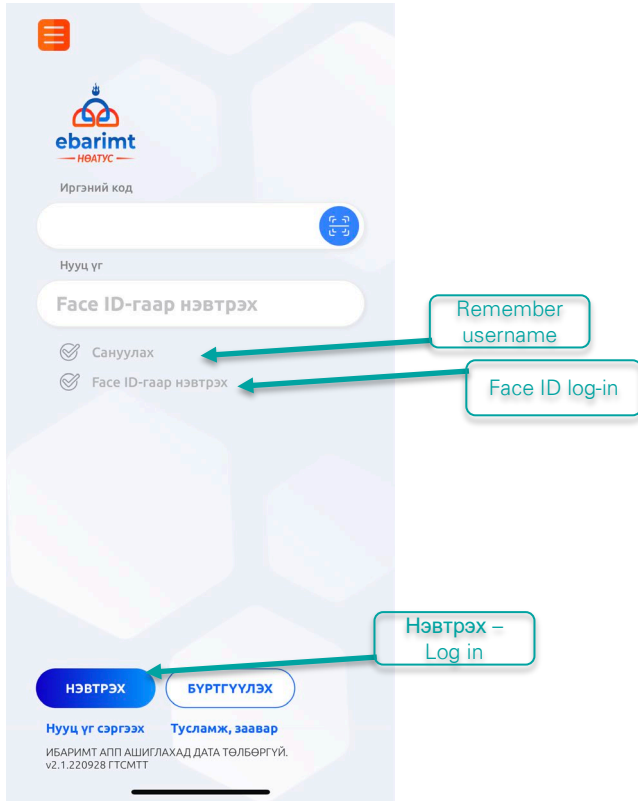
ebarimt
НӨАТУС

Иргэний код

Нууц үг

Face ID-гаар нэвтрэх

Remember username

Сануулах

Face ID-гаар нэвтрэх

Face ID log-in

Нэвтрэх – Log in

НЭВТРЭХ

БҮРТГҮҮЛЭХ

Нууц үг сэргээх

Тусламж, заавар

ИБАРИМТ АПП АШИГЛАХАД ДАТА ТӨЛБӨРГҮЙ.
v2.1.220928 ГТСМТТ